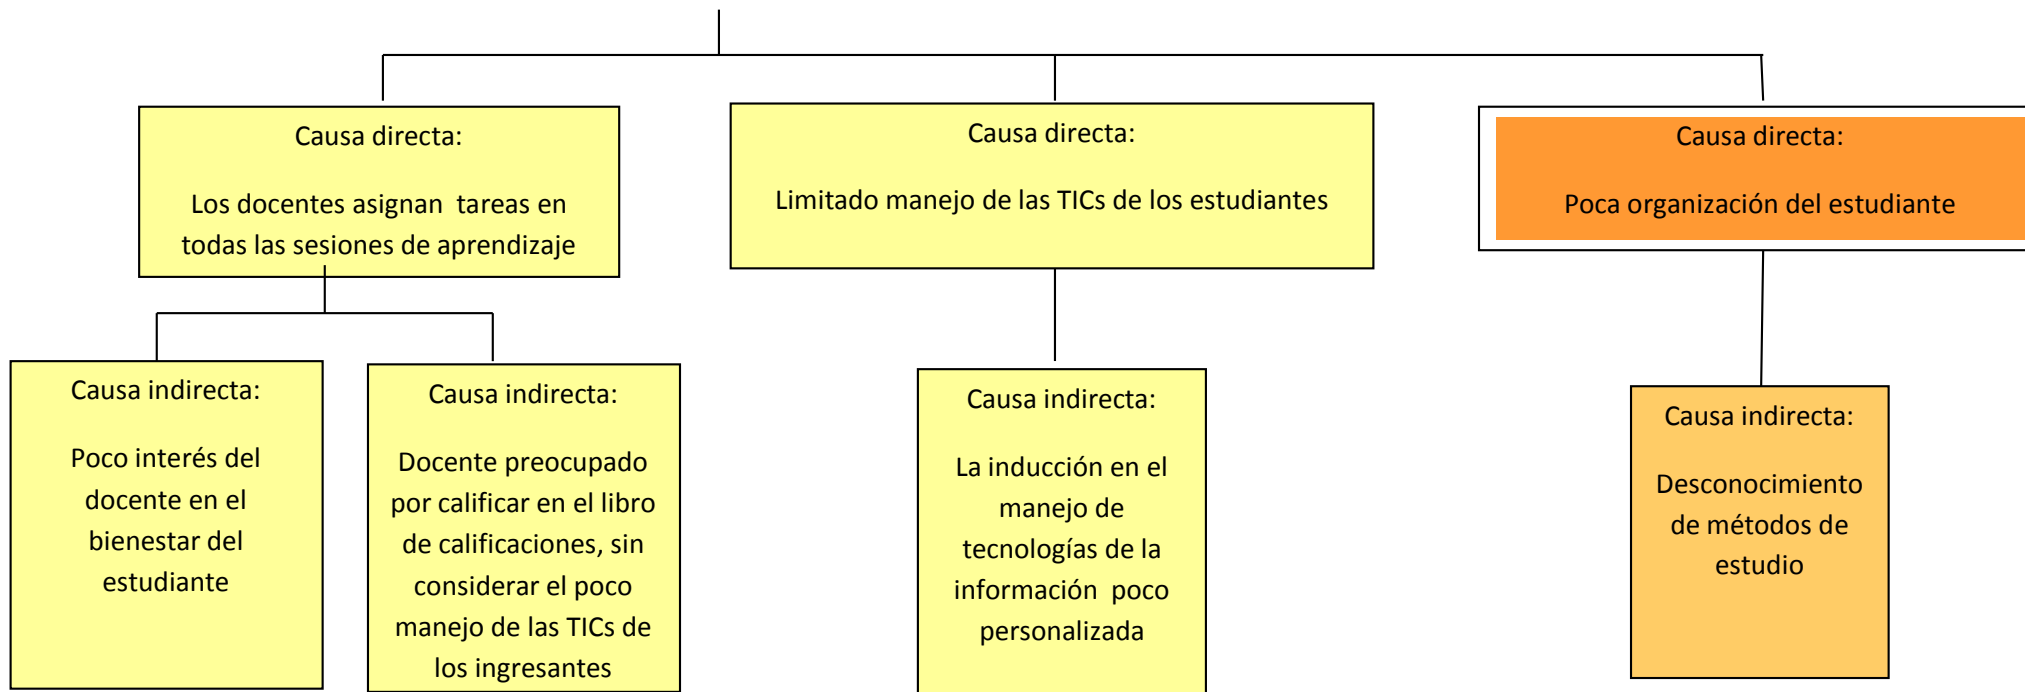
Causa directa:

Los docentes asignan tareas en todas las sesiones de aprendizaje

Causa directa:

Limitado manejo de las TICs de los estudiantes

Causa directa:

Poca organización del estudiante

Causa indirecta:

Poco interés del docente en el bienestar del estudiante

Causa indirecta:

Docente preocupado por calificar en el libro de calificaciones, sin considerar el poco manejo de las TICs de los ingresantes

Causa indirecta:

La inducción en el manejo de tecnologías de la información poco personalizada

Causa indirecta:

Desconocimiento de métodos de estudio